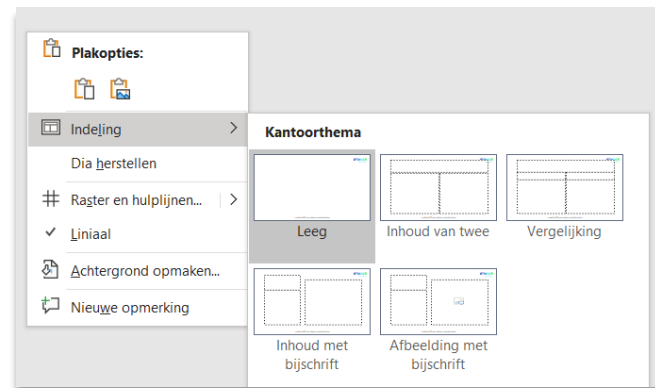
Plakopties:

Indeling

Dia herstellen

Raster en hulplijnen...

Liniaal

Achtergrond opmaken...

Nieuwe opmerking

Kantoorthema

Leeg

Inhoud van twee

Vergelijking

Inhoud met bijschrift

Afbeelding met bijschrift